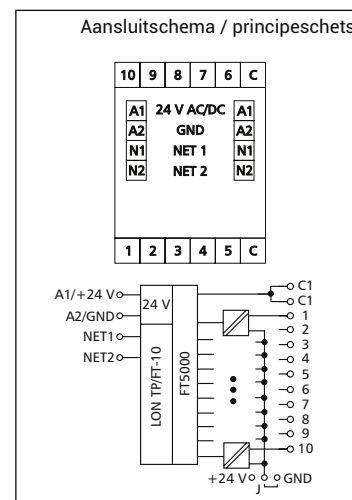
Aansluitschema / principeschets

10 9 8 7 6 C

A1 24 V AC/DC A1
A2 GND A2
N1 NET 1 N1
N2 NET 2 N2

1 2 3 4 5 C

A1/+24 V
A2/GND
NET1
NET2
24 V
LON TP/FT-10
FT5000
C1
C1
1
2
3
4
5
6
7
8
9
10
+24 V
GND
J